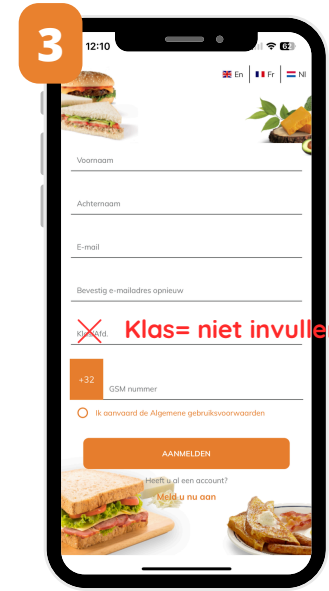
3

12:10

62

En | Fr | Nl

Voornaam

Achternaam

E-mail

Bevestig e-mailadres opnieuw

Klas/Afd.

Klas= niet invullen

+32

GSM nummer

Ik aanvaard de Algemene gebruiksvoorwaarden

AANMELDEN

Heeft u al een account?

Meld u nu aan